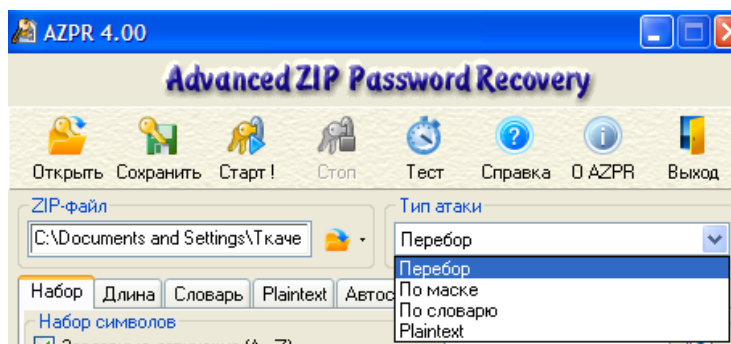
AZPR 4.00

Advanced ZIP Password Recovery

Открыть Сохранить Старт ! Стоп Тест Справка О AZPR Выход

ZIP-файл
C:\Documents and Settings\Ткаче

Тип атаки
Перебор

Перебор
По маске
По словарю
Plaintext

Набор Длина Словарь Plaintext Автос

Набор символов
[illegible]